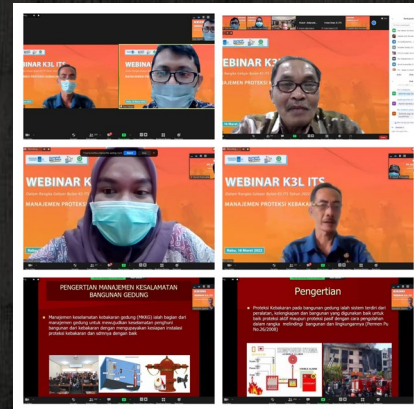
WEBINAR K3L ITS

WEBINAR K3L

MANAJEMEN PROTEKSI KEBAKARAN

WEBINAR K3L ITS

MANAJEMEN PROTEKSI KEBAKARAN

WEBINAR K3L ITS

MANAJEMEN PROTEKSI KEBAKARAN

Rabu, 10 Maret 2021

PENGERTIAN MANAJEMEN KESELAMATAN BANGUNAN GEDUNG

Manajemen keselamatan kebakaran gedung (MKKG) ialah bagian dari manajemen gedung untuk mewujudkan keselamatan penghuni bangunan dari kebakaran dengan mengupayakan kesiapan instalasi proteksi kebakaran dan sistemnya dengan baik

Pengertian

Proteksi Kebakaran pada bangunan gedung ialah sistem terdiri dari peralatan, kelengkapan dan bangunan yang digunakan baik untuk baik proteksi aktif maupun proteksi pasif dengan cara pengolahan dalam rangka melindungi bangunan dan lingkungannya (Permen PU No.26/2008)